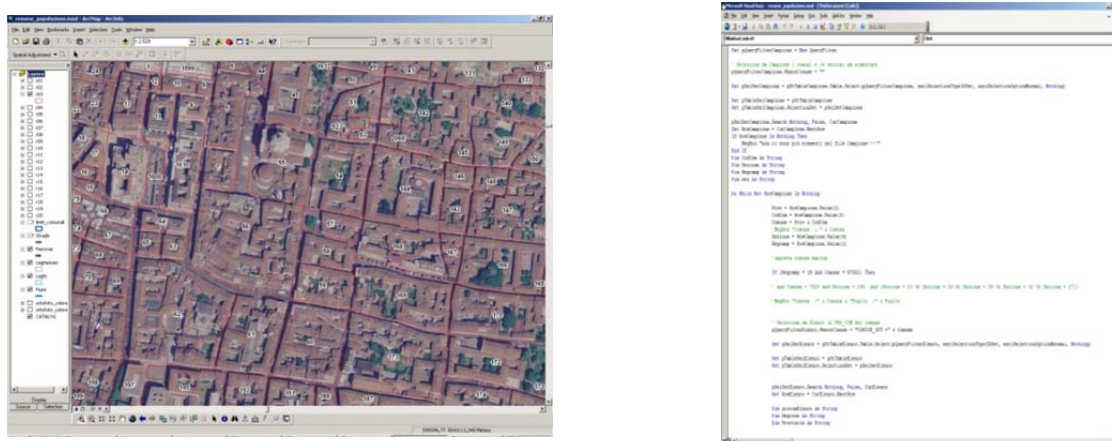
Set pQueryFilterCampione = New QueryFilter

' Seleziona da Campione i record e le sezioni da elaborare
pQueryFilterCampione.WhereClause = ""

Set pSelSetCampione = pFeTableCampione.Table.Select(pQueryFilterCampione, esriSelectionTypeIDSet, esriSelectionOptionNormal, Nothing)

Set pTableSelCampione = pFeTableCampione
Set pTableSelCampione.SelectionSet = pSelSetCampione

pSelSetCampione.Search Nothing, False, CurCampione
Set RowCampione = CurCampione.NextRow
If RowCampione Is Nothing Then
MsgBox "Non ci sono più elementi nel file Campione!!!"
End If
Dim CodCom As String
Dim Sezione As String
Dim Regprog As String
Dim sez As String

Do While Not RowCampione Is Nothing

Prov = RowCampione.Value(2)
CodCom = RowCampione.Value(3)
Comune = Prov & CodCom
'MsgBox "Comune : " & Comune
Sezione = RowCampione.Value(4)
Regprog = RowCampione.Value(1)

'imposta comune seriale

If (Regprog = 10 And Comune = 07001) Then

'And Comune = 7003 And Sezione = 158) And (Sezione = 15 Or Sezione = 30 Or Sezione = 84 Or Sezione = 91 Or Sezione = 171)

'MsgBox "Comune : " & Comune & "Foglio : " & Foglio

' Selezione da Elenco in TRS_CUR del comune
pQueryFilterElenco.WhereClause = "TOPOLE_ID" = " & Comune

Set pSelSetElenco = pFeTableElenco.Table.Select(pQueryFilterElenco, esriSelectionTypeIDSet, esriSelectionOptionNormal, Nothing)

Set pTableSelElenco = pFeTableElenco
Set pTableSelElenco.SelectionSet = pSelSetElenco

pSelSetElenco.Search Nothing, False, CurElenco
Set RowElenco = CurElenco.NextRow

Dim provaElenco As String
Dim Regione As String
Dim Provincia As String